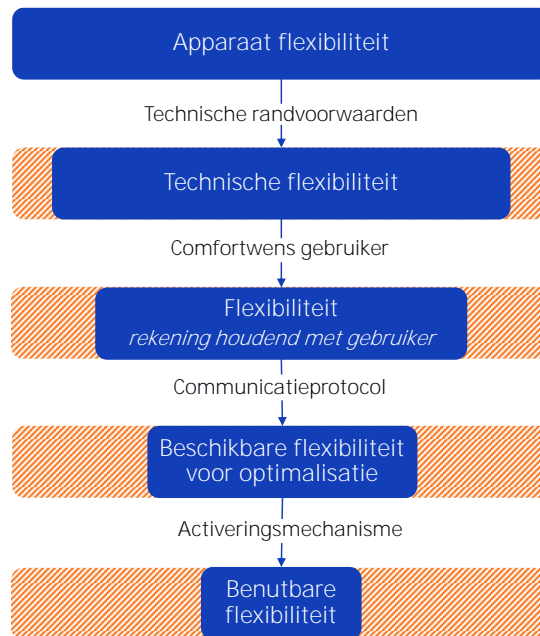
Apparaat flexibiliteit

Technische randvoorwaarden

Technische flexibiliteit

Comfortwens gebruiker

Flexibiliteit
rekening houdend met gebruiker

Communicatieprotocol

Beschikbare flexibiliteit voor optimalisatie

Activeringsmechanisme

Benutbare flexibiliteit